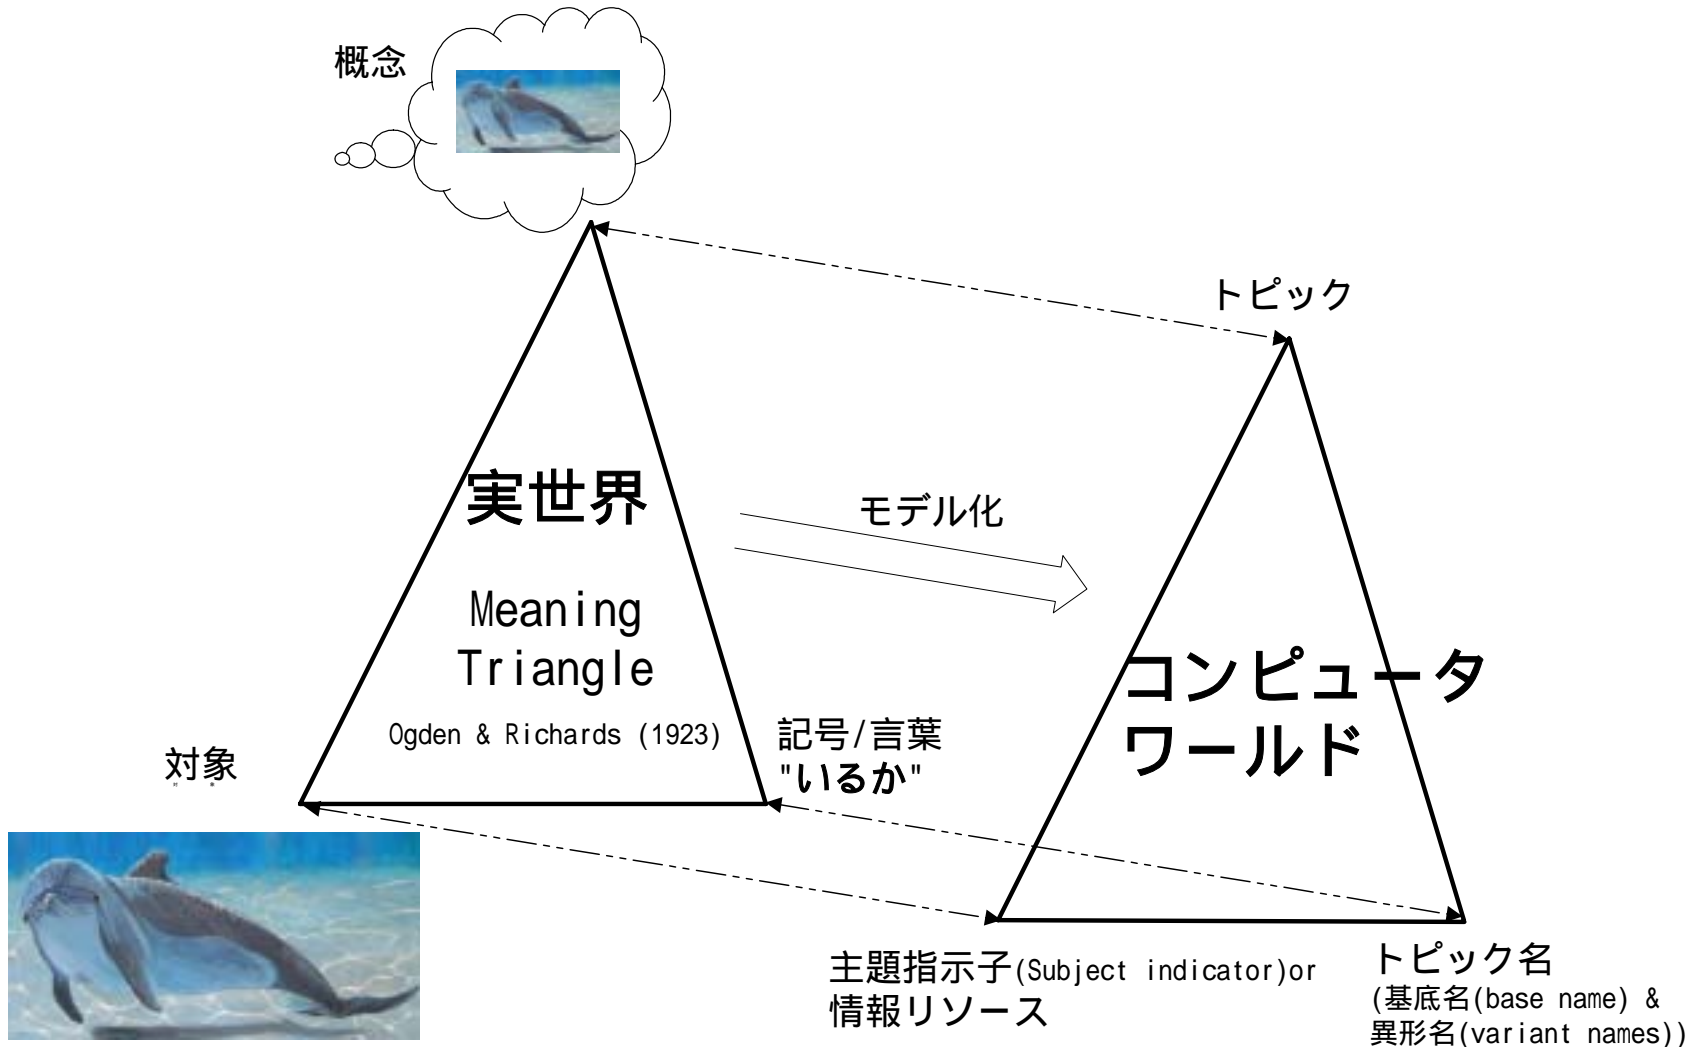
概念

トピック

実世界

Meaning Triangle

Ogden & Richards (1923)

モデル化

コンピュータワールド

記号/言葉
"いるか"

対象

主題指示子(Subject indicator)or
情報リソース

トピック名
(基底名(base name) &
異形名(variant names))